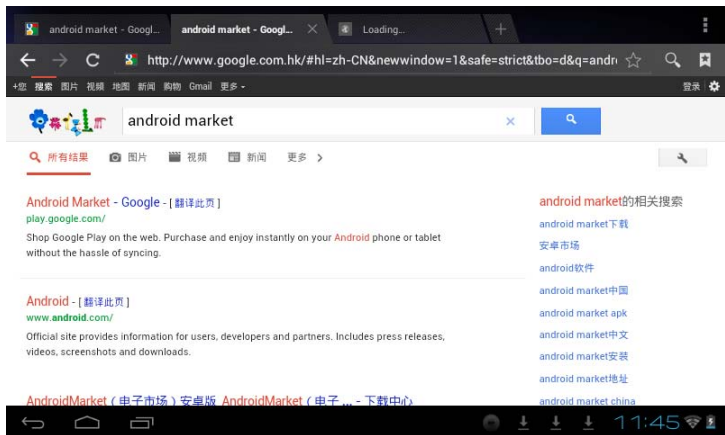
android market - Googl... | android market - Googl... | Loading...

http://www.google.com.hk/#hl=zh-CN&newwindow=1&safe=strict&tbo=d&q=andr

+您 搜索 图片 视频 地图 新闻 购物 Gmail 更多 -

登录

android market

所有结果 图片 视频 新闻 更多 >

Android Market - Google - [翻译此页]
play.google.com/
Shop Google Play on the web. Purchase and enjoy instantly on your Android phone or tablet without the hassle of syncing.

Android - [翻译此页]
www.android.com/
Official site provides information for users, developers and partners. Includes press releases, videos, screenshots and downloads.

AndroidMarket（电子市场）安卓版 AndroidMarket（电子 ... - 下载中心

android market的相关搜索
android market下载
安卓市场
android软件
android market中国
android market apk
android market中文
android market安装
android market地址
android market china

11:45